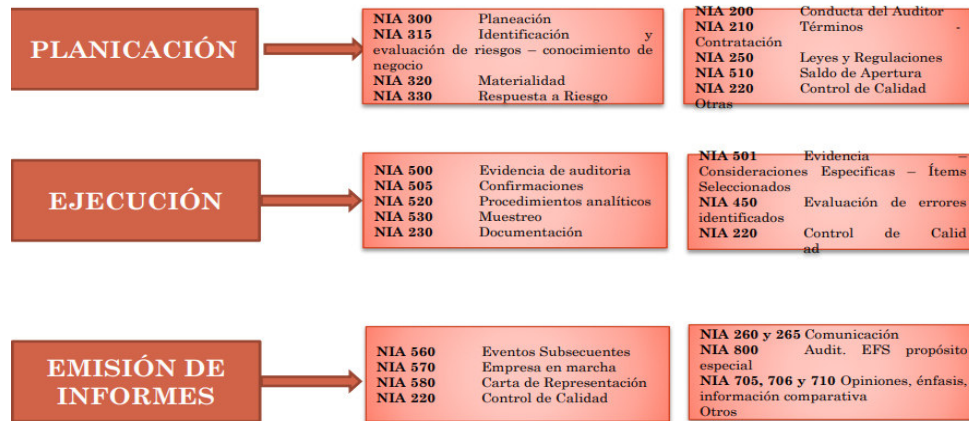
PLANICACIÓN

**NIA 300** Planeación
**NIA 315** Identificación y evaluación de riesgos – conocimiento de negocio
**NIA 320** Materialidad
**NIA 330** Respuesta a Riesgo

**NIA 200** Conducta del Auditor
**NIA 210** Términos - Contratación
**NIA 250** Leyes y Regulaciones
**NIA 510** Saldo de Apertura
**NIA 220** Control de Calidad
Otras

EJECUCIÓN

**NIA 500** Evidencia de auditoria
**NIA 505** Confirmaciones
**NIA 520** Procedimientos analíticos
**NIA 530** Muestreo
**NIA 230** Documentación

**NIA 501** Evidencia – Consideraciones Especificas – Ítems Seleccionados
**NIA 450** Evaluación de errores identificados
**NIA 220** Control de Calidad

EMISIÓN DE INFORMES

**NIA 560** Eventos Subsecuentes
**NIA 570** Empresa en marcha
**NIA 580** Carta de Representación
**NIA 220** Control de Calidad

**NIA 260 y 265** Comunicación
**NIA 800** Audit. EFS propósito especial
**NIA 705, 706 y 710** Opiniones, énfasis, información comparativa
Otros